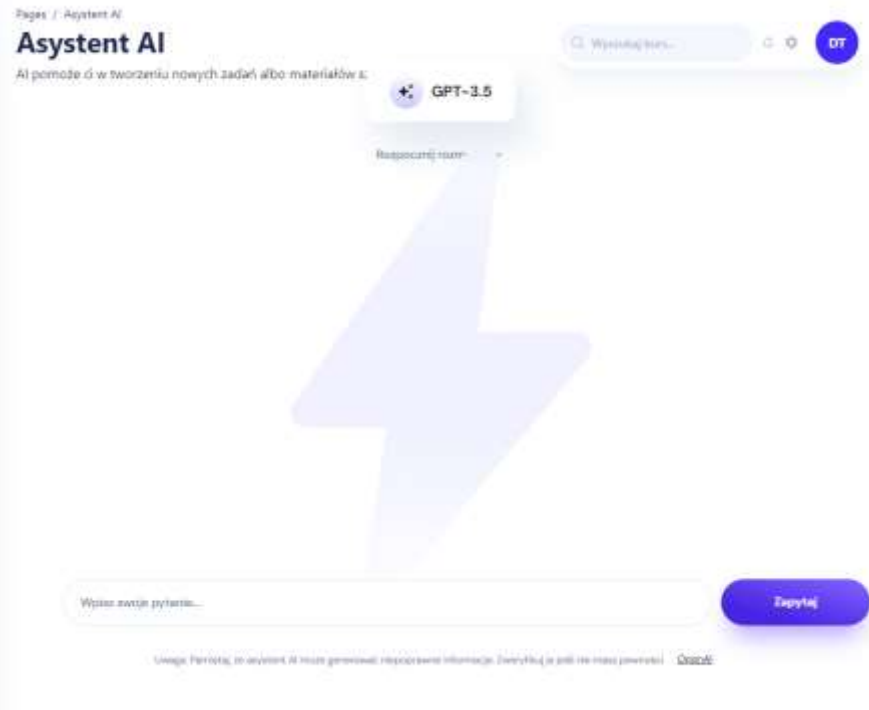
Pages / Asystent AI

Asystent AI

AI pomoże ci w tworzeniu nowych zadań albo materiałów s

Wyszukaj kurs...

DT

GPT-3.5

Rozpocznij rozm

Wpisz swoje pytanie...

Zapytaj

Uwaga: Pamiętaj, że asystent AI może generować niepoprawne informacje. Zweryfikuj je jeśli nie masz pewności. OpenAI